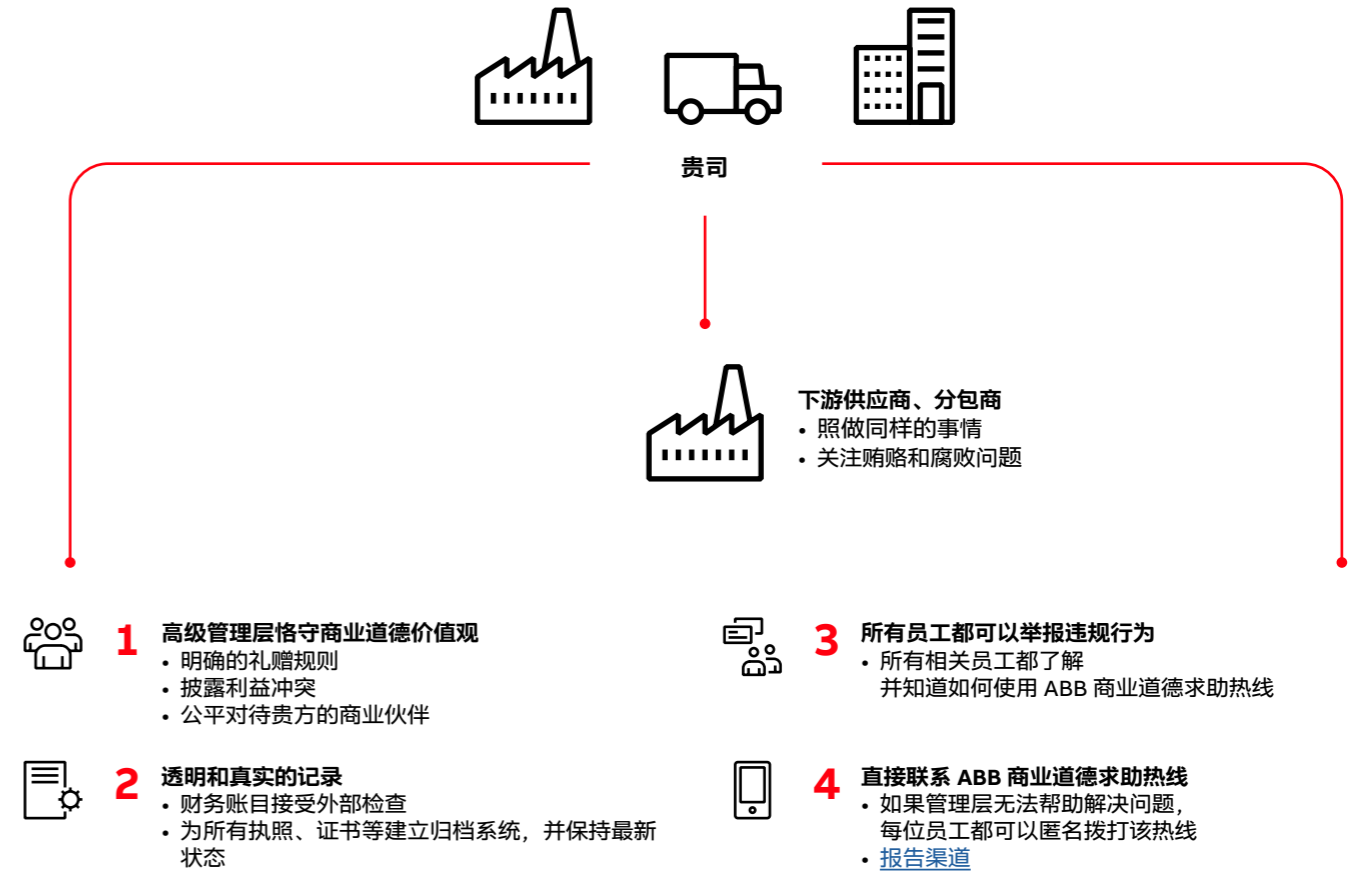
贵司

下游供应商、分包商
• 照做同样的事情
• 关注贿赂和腐败问题

1 高级管理层恪守商业道德价值观
• 明确的礼赠规则
• 披露利益冲突
• 公平对待贵方的商业伙伴

2 透明和真实的记录
• 财务账目接受外部检查
• 为所有执照、证书等建立归档系统，并保持最新状态

3 所有员工都可以举报违规行为
• 所有相关员工都了解并知道如何使用 ABB 商业道德求助热线

4 直接联系 ABB 商业道德求助热线
• 如果管理层无法帮助解决问题，每位员工都可以匿名拨打该热线
• 报告渠道